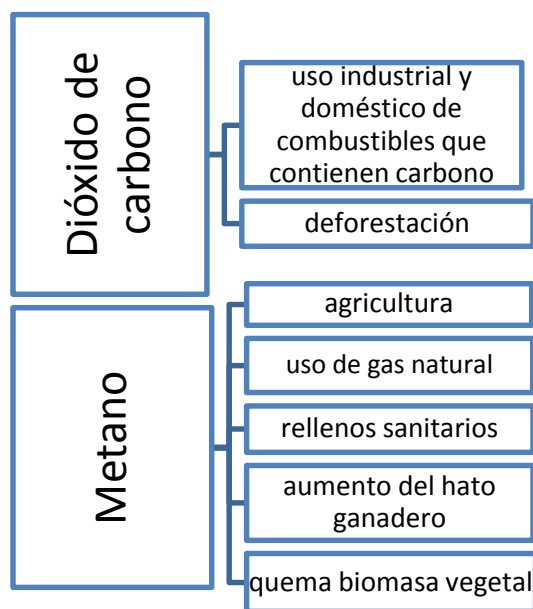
Dióxido de carbono

uso industrial y doméstico de combustibles que contienen carbono

deforestación

Metano

agricultura

uso de gas natural

rellenos sanitarios

aumento del hato ganadero

quema biomasa vegetal